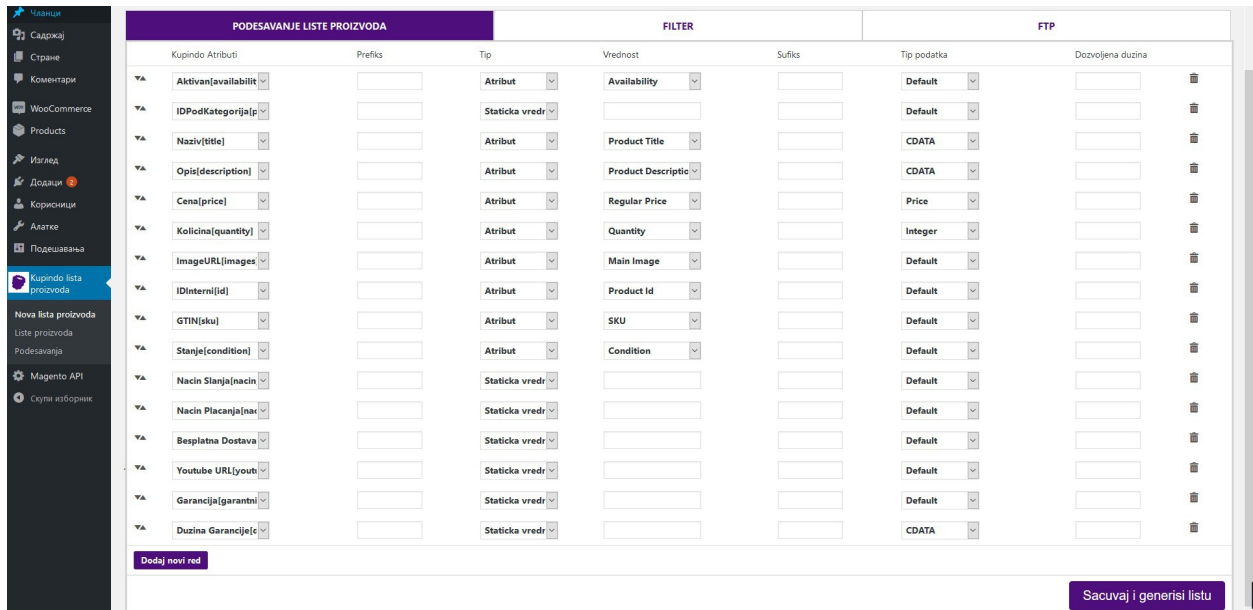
Чланци
Садржај
Стране
Коментари
WooCommerce
Products
Изглед
Додаци 2
Корисници
Алатке
Подешавања
Kupindo lista proizvoda
Nova lista proizvoda
Liste proizvoda
Podesavanja
Magento API
Скупи изборник

PODESAVANJE LISTE PROIZVODA | FILTER | FTP

| Kupindo Atributi | Prefiks | Tip | Vrednost | Sufiks | Tip podatka | Dozvoljena duzina |
|---|---|---|---|---|---|---|
| Aktivan[availabilit | | Atribut | Availability | | Default | |
| IDPodKategorija[p | | Staticka vredr | | | Default | |
| Naziv[title] | | Atribut | Product Title | | CDATA | |
| Opis[description] | | Atribut | Product Descriptio | | CDATA | |
| Cena[price] | | Atribut | Regular Price | | Price | |
| Kolicina[quantity] | | Atribut | Quantity | | Integer | |
| ImageURL[images | | Atribut | Main Image | | Default | |
| IDInterni[id] | | Atribut | Product Id | | Default | |
| GTIN[sku] | | Atribut | SKU | | Default | |
| Stanje[condition] | | Atribut | Condition | | Default | |
| Nacin Slanja[nacin | | Staticka vredr | | | Default | |
| Nacin Placanja[nac | | Staticka vredr | | | Default | |
| Besplatna Dostava | | Staticka vredr | | | Default | |
| Youtube URL[yout | | Staticka vredr | | | Default | |
| Garancija[garantni | | Staticka vredr | | | Default | |
| Duzina Garancije[c | | Staticka vredr | | | CDATA | |

Dodaj novi red

Sacuvaj i generisi listu